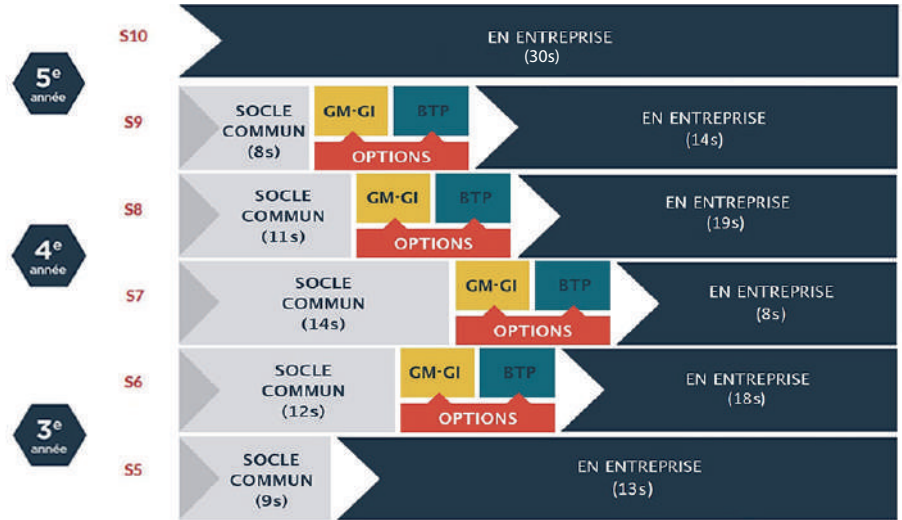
5$^e$ année

S10

EN ENTREPRISE (30s)

S9

SOCLE COMMUN (8s)

GM-GI

BTP

OPTIONS

EN ENTREPRISE (14s)

4$^e$ année

S8

SOCLE COMMUN (11s)

GM-GI

BTP

OPTIONS

EN ENTREPRISE (19s)

S7

SOCLE COMMUN (14s)

GM-GI

BTP

OPTIONS

EN ENTREPRISE (8s)

3$^e$ année

S6

SOCLE COMMUN (12s)

GM-GI

BTP

OPTIONS

EN ENTREPRISE (18s)

S5

SOCLE COMMUN (9s)

EN ENTREPRISE (13s)